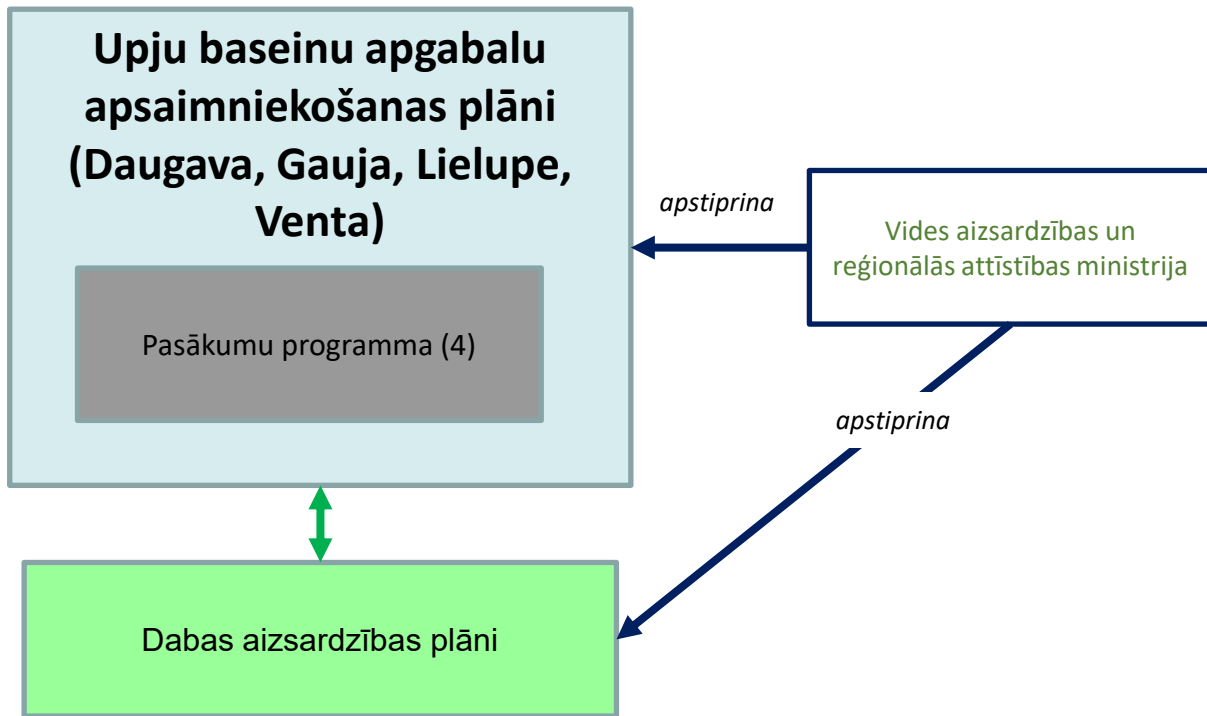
Upju baseinu apgabalu apsaimniekošanas plāni (Daugava, Gauja, Lielupe, Venta)

Pasākumu programma (4)

apstiprina

Vides aizsardzības un reģionālās attīstības ministrija

apstiprina

Dabas aizsardzības plāni